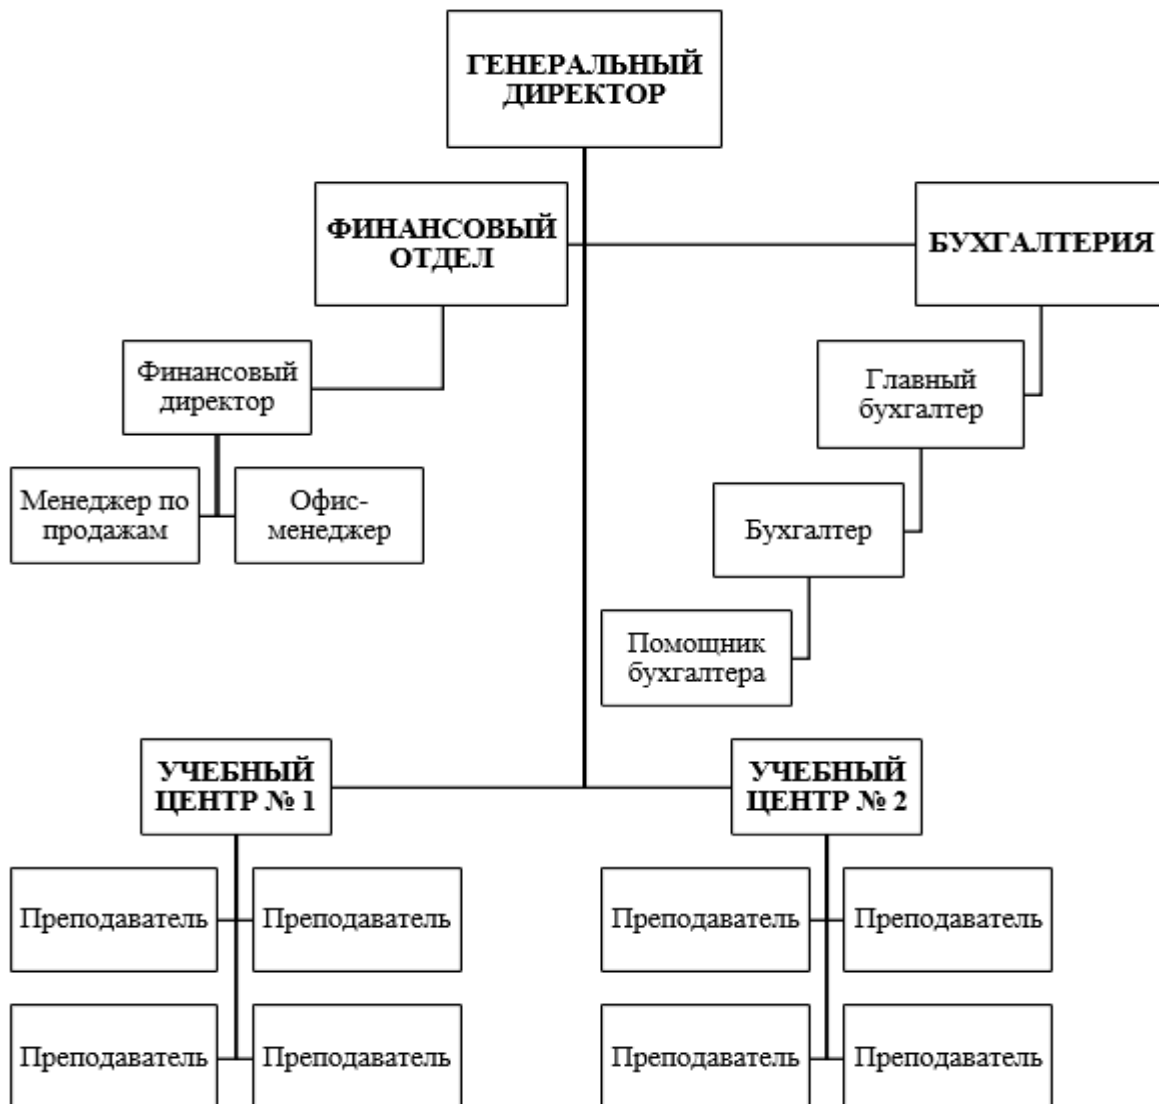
ГЕНЕРАЛЬНЫЙ ДИРЕКТОР

ФИНАНСОВЫЙ ОТДЕЛ

БУХГАЛТЕРИЯ

Финансовый директор

Менеджер по продажам

Офис-менеджер

Главный бухгалтер

Бухгалтер

Помощник бухгалтера

УЧЕБНЫЙ ЦЕНТР № 1

УЧЕБНЫЙ ЦЕНТР № 2

Преподаватель

Преподаватель

Преподаватель

Преподаватель

Преподаватель

Преподаватель

Преподаватель

Преподаватель